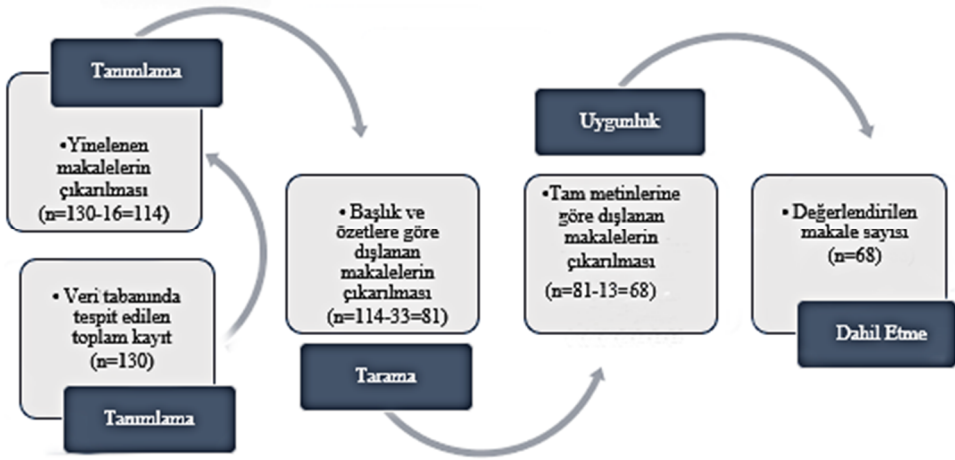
Tanımlama

•Yinelenen makalelerin çıkarılması (n=130-16=114)

• Veri tabanında tespit edilen toplam kayıt (n=130)

Tanımlama

• Başlık ve özetlere göre dışlanan makalelerin çıkarılması (n=114-33=81)

Tarama

Uygunluk

•Tam metinlerine göre dışlanan makalelerin çıkarılması (n=81-13=68)

• Değerlendirilen makale sayısı (n=68)

Dahil Etme